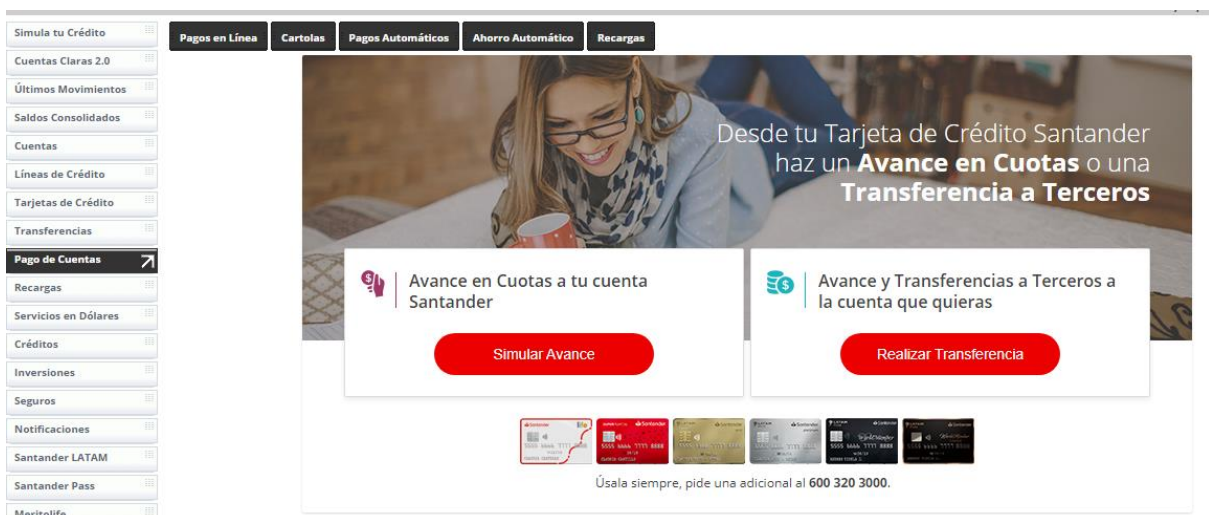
Simula tu Crédito
Cuentas Claras 2.0
Últimos Movimientos
Saldos Consolidados
Cuentas
Líneas de Crédito
Tarjetas de Crédito
Transferencias
Pago de Cuentas
Recargas
Servicios en Dólares
Créditos
Inversiones
Seguros
Notificaciones
Santander LATAM
Santander Pass
Meritolife

Pagos en Línea
Cartolas
Pagos Automáticos
Ahorro Automático
Recargas

Desde tu Tarjeta de Crédito Santander haz un **Avance en Cuotas** o una **Transferencia a Terceros**

Avance en Cuotas a tu cuenta Santander

Simular Avance

Avance y Transferencias a Terceros a la cuenta que quieras

Realizar Transferencia

Úsala siempre, pide una adicional al **600 320 3000**.